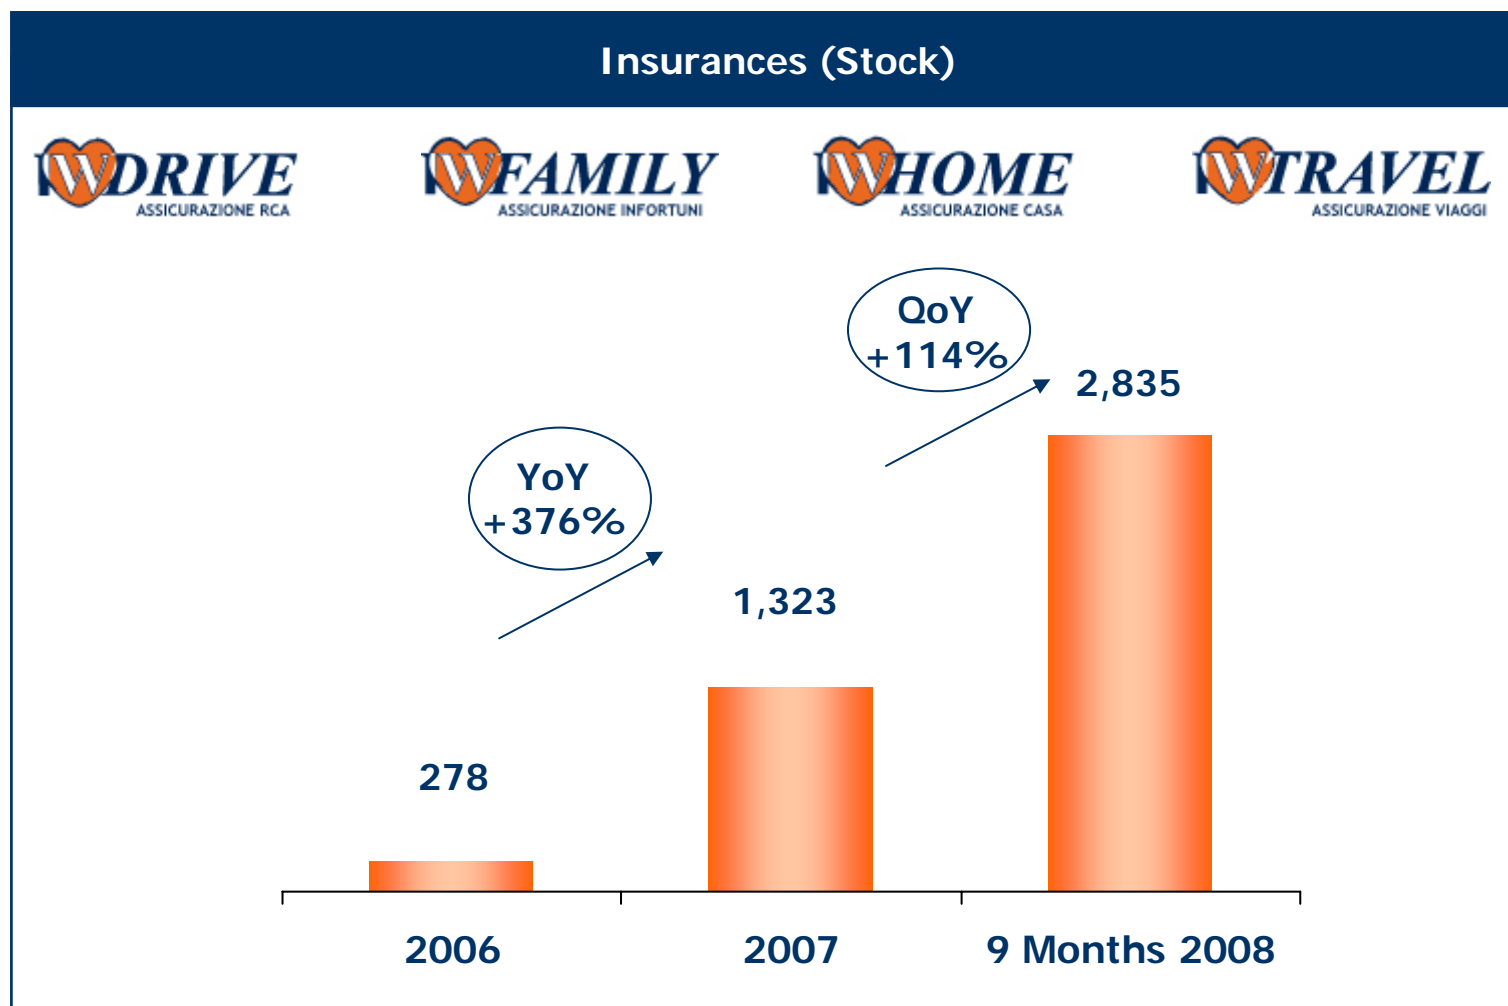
Insurances (Stock)

WDRIVE
ASSICURAZIONE RCA

WFAMILY
ASSICURAZIONE INFORTUNI

WHOME
ASSICURAZIONE CASA

WTRAVEL
ASSICURAZIONE VIAGGI

QoY
+114%

2,835

YoY
+376%

1,323

278

2006

2007

9 Months 2008